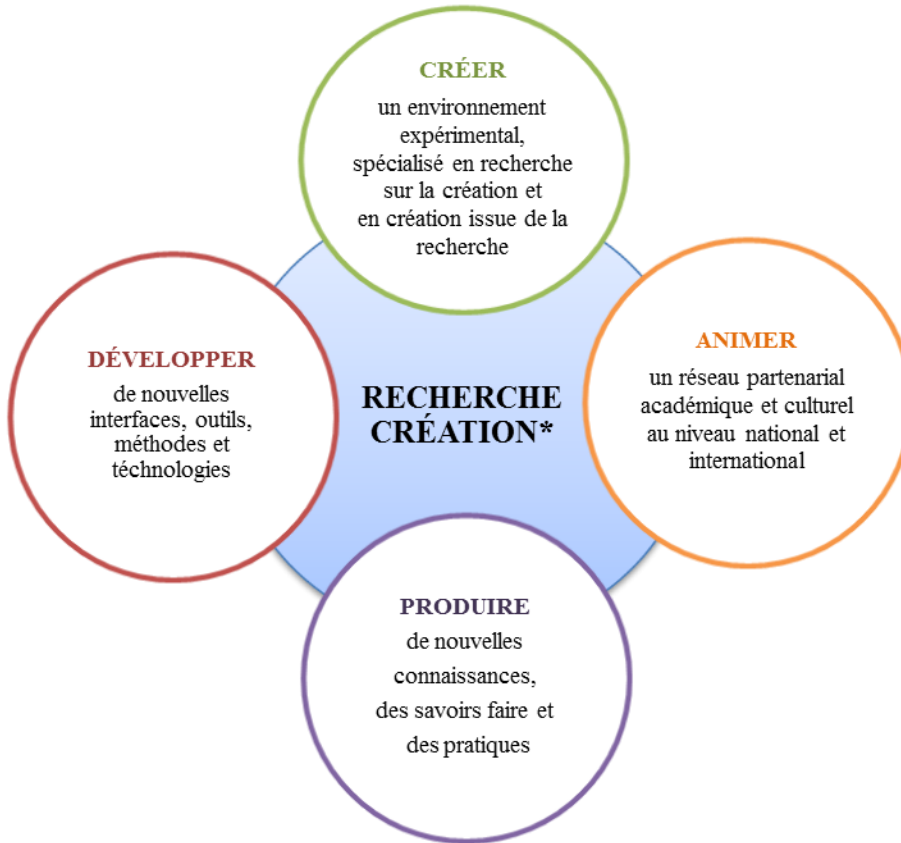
CRÉER
un environnement expérimental, spécialisé en recherche sur la création et en création issue de la recherche

DÉVELOPPER
de nouvelles interfaces, outils, méthodes et téchnologies

RECHERCHE CRÉATION*

ANIMER
un réseau partenarial académique et culturel au niveau national et international

PRODUIRE
de nouvelles connaissances, des savoirs faire et des pratiques